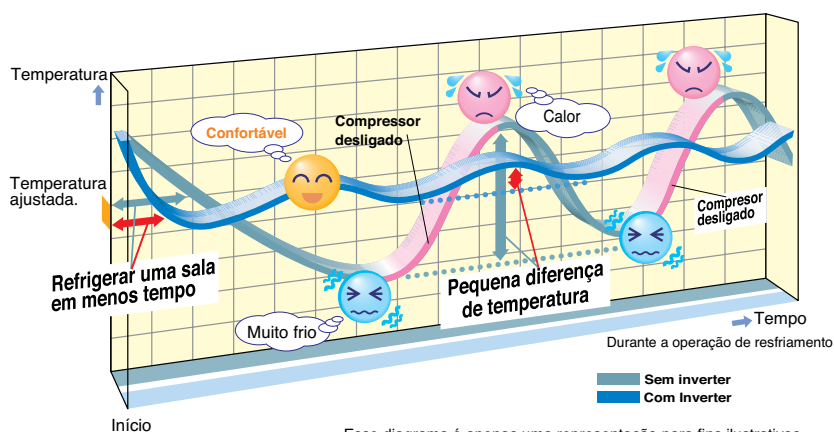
Temperatura

Confortável

Compressor desligado

Calor

Temperatura ajustada.

Compresor desligado

Refrigerar uma sala em menos tempo

Pequena diferença de temperatura

Muito frio

Tempo

Durante a operação de resfriamento

Sem inverter

Com Inverter

Início

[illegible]